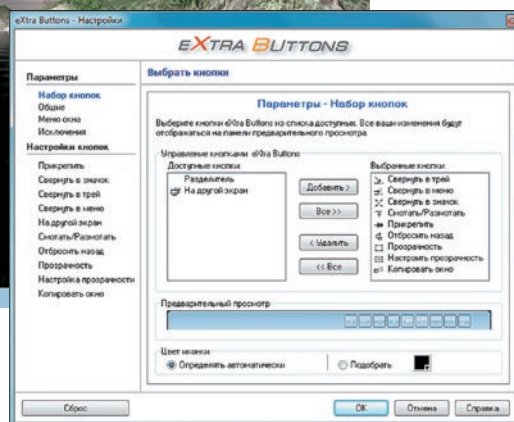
eXtra Buttons - Настройки

EXTRA BUTTONS

Параметры
Набор кнопок
Общие
Меню окна
Исключения
Настройки кнопок
Прикрепить
Свернуть в значок
Свернуть в трей
Свернуть в меню
На другой экран
Смотать/Размотать
Отбросить назад
Прозрачность
Настройка прозрачности
Копировать окно

Выбрать кнопки

Параметры - Набор кнопок

Выберите кнопки eXtra Buttons из списка доступных. Все ваши изменения будут отображаться на панели предварительного просмотра.

Управление кнопками eXtra Buttons
Доступные кнопки:
Разделитель
На другой экран

Добавить >
Все >>
< Удалить
<< Все

Выбранные кнопки:
Свернуть в трей
Свернуть в меню
Свернуть в значок
Смотать/Размотать
Прикрепить
Отбросить назад
Прозрачность
Настроить прозрачность
Копировать окно

Предварительный просмотр

Цвет иконки
Определять автоматически
Подобрать

Сброс
OK
Отмена
Справка